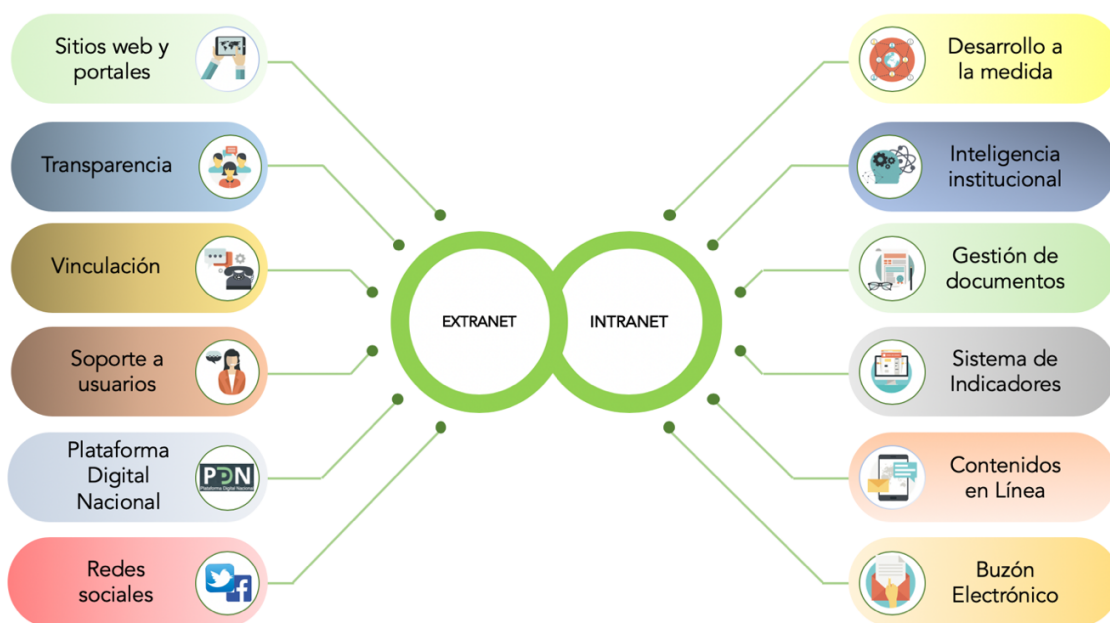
Sitios web y portales

Transparencia

Vinculación

Soporte a usuarios

Plataforma Digital Nacional

PDN
Plataforma Digital Nacional

Redes sociales

EXTRANET

INTRANET

Desarrollo a la medida

Inteligencia institucional

Gestión de documentos

Sistema de Indicadores

Contenidos en Línea

Buzón Electrónico